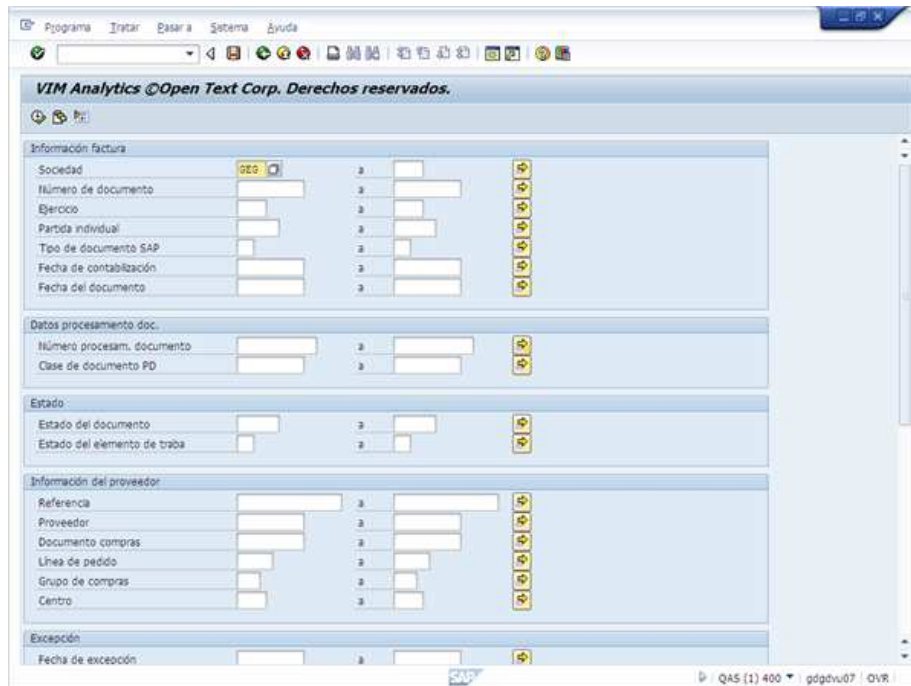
Programa Tratar Pasar a Sistema Ayuda

VIM Analytics ©Open Text Corp. Derechos reservados.

Información factura

Sociedad GEG a
Número de documento a
Ejercicio a
Partida individual a
Tipo de documento SAP a
Fecha de contabilización a
Fecha del documento a

Datos procesamento doc.

Número procesam. documento a
Clase de documento PD a

Estado

Estado del documento a
Estado del elemento de traba a

Información del proveedor

Referencia a
Proveedor a
Documento compras a
Línea de pedido a
Grupo de compras a
Centro a

Excepción

Fecha de excepción a

SAP

QAS (1) 400 | gdgdvu07 | OVR